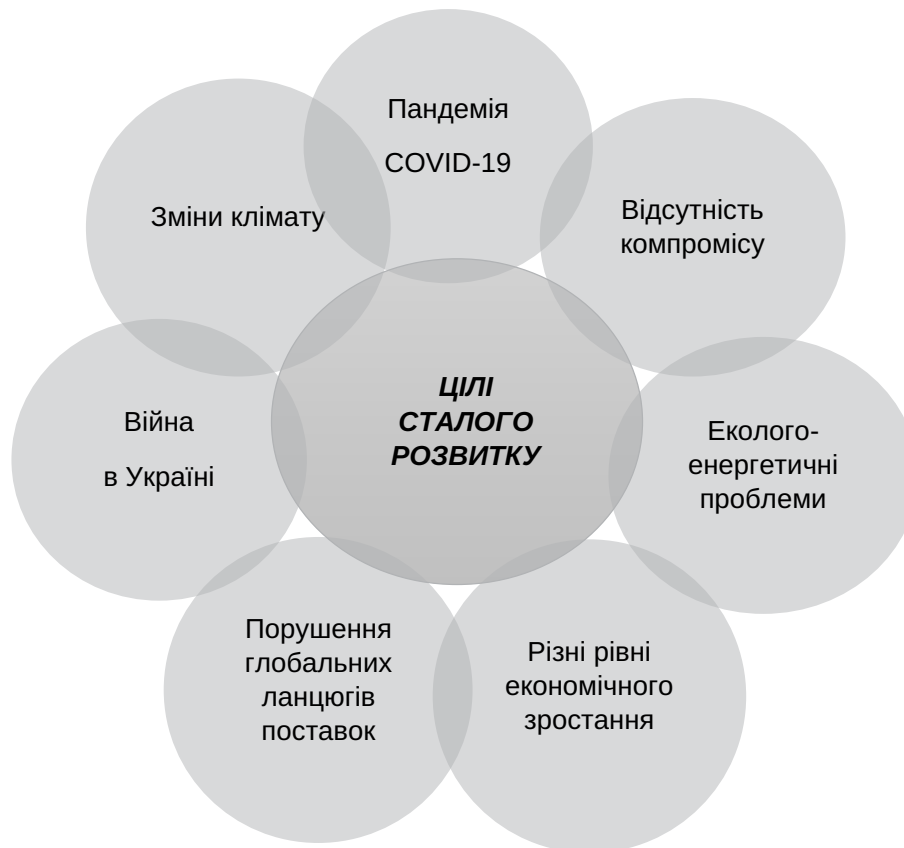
Пандемія COVID-19

Відсутність компромісу

Еколого-енергетичні проблеми

Різні рівні економічного зростання

Порушення глобальних ланцюгів поставок

Війна в Україні

Зміни клімату

ЦІЛІ СТАЛОГО РОЗВИТКУ